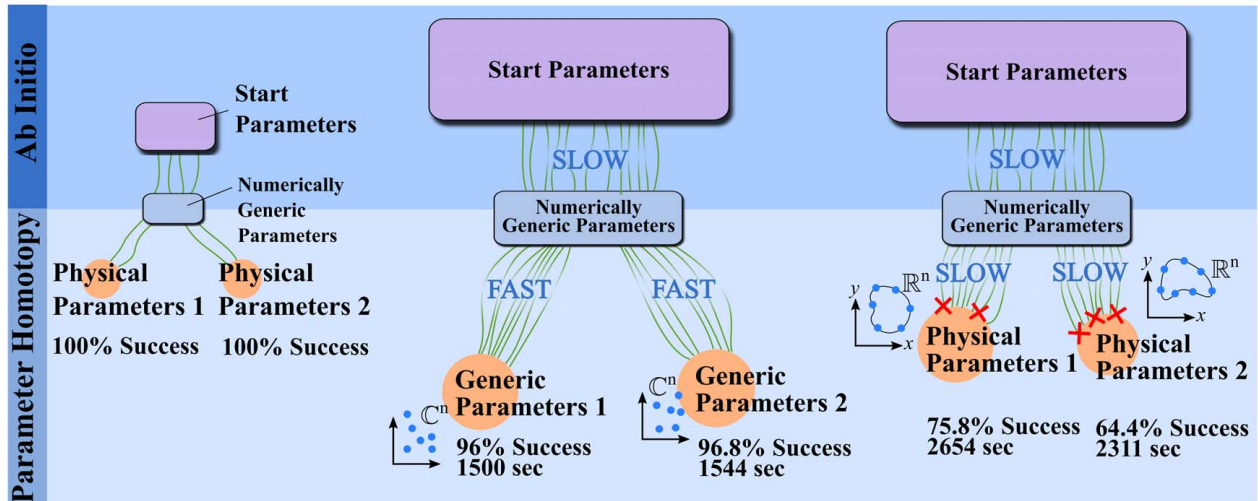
Ab Initio

Parameter Homotopy

Start Parameters

Numerically Generic Parameters

Physical Parameters 1
100% Success

Physical Parameters 2
100% Success

Start Parameters

SLOW

Numerically Generic Parameters

FAST

FAST

$\mathbb{C}^n$

Generic Parameters 1
96% Success
1500 sec

$\mathbb{C}^n$

Generic Parameters 2
96.8% Success
1544 sec

Start Parameters

SLOW

Numerically Generic Parameters

SLOW

SLOW

$y$
$\mathbb{R}^n$
$x$

$y$
$\mathbb{R}^n$
$x$

Physical Parameters 1
75.8% Success
2654 sec

Physical Parameters 2
64.4% Success
2311 sec